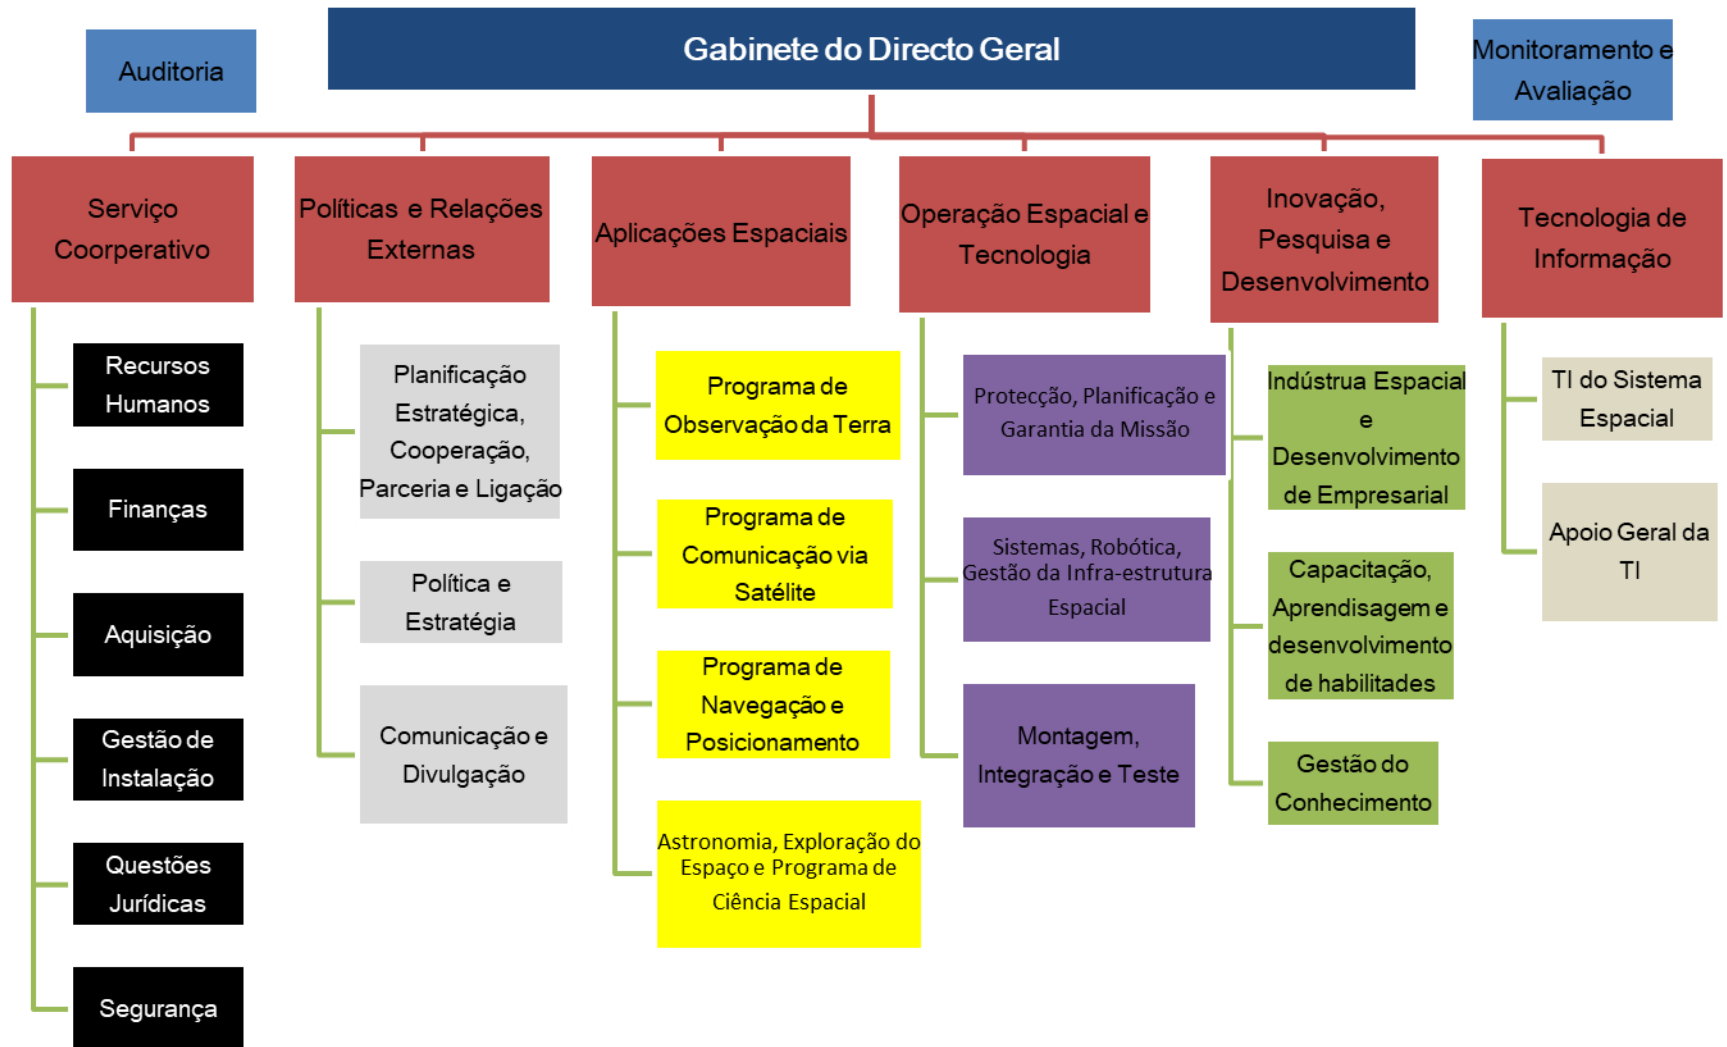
Auditoria

Gabinete do Directo Geral

Monitoramento e Avaliação

Serviço Coorperativo

Recursos Humanos

Finanças

Aquisição

Gestão de Instalação

Questões Jurídicas

Segurança

Políticas e Relações Externas

Planificação Estratégica, Cooperação, Parceria e Ligação

Política e Estratégia

Comunicação e Divulgação

Aplicações Espaciais

Programa de Observação da Terra

Programa de Comunicação via Satélite

Programa de Navegação e Posicionamento

Astronomia, Exploração do Espaço e Programa de Ciência Espacial

Operação Espacial e Tecnologia

Protecção, Planificação e Garantia da Missão

Sistemas, Robótica, Gestão da Infra-estrutura Espacial

Montagem, Integração e Teste

Inovação, Pesquisa e Desenvolvimento

Indústrua Espacial e Desenvolvimento de Empresarial

Capacitação, Aprendisagem e desenvolvimento de habilitades

Gestão do Conhecimento

Tecnologia de Informação

TI do Sistema Espacial

Apoio Geral da TI